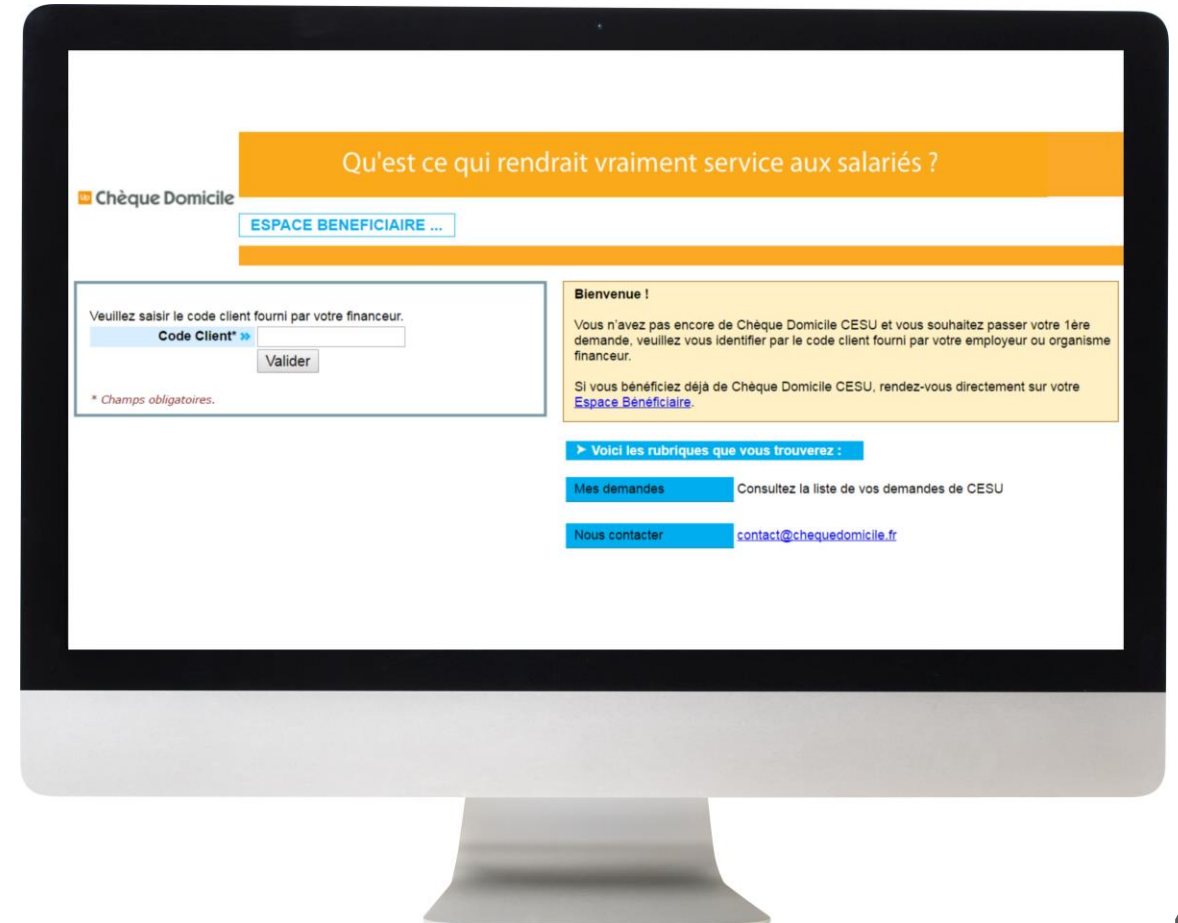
Chèque Domicile

Qu'est ce qui rendrait vraiment service aux salariés ?

ESPACE BENEFICIAIRE ...

Veuillez saisir le code client fourni par votre financeur.

Code Client* »

Valider

* Champs obligatoires.

Bienvenue !

Vous n'avez pas encore de Chèque Domicile CESU et vous souhaitez passer votre 1ère demande, veuillez vous identifier par le code client fourni par votre employeur ou organisme financeur.

Si vous bénéficiez déjà de Chèque Domicile CESU, rendez-vous directement sur votre Espace Bénéficiaire.

➤ Voici les rubriques que vous trouverez :

| Mes demandes | Consultez la liste de vos demandes de CESU |
|---|---|
| Nous contacter | contact@chequedomicile.fr |